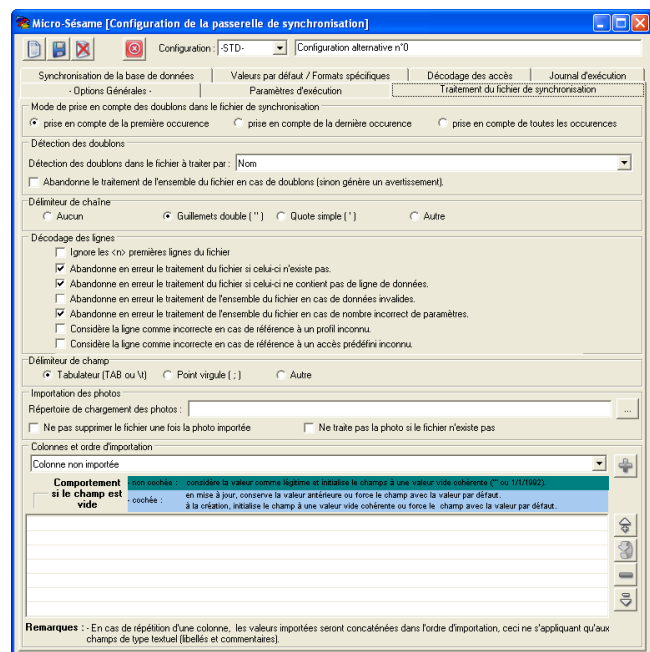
Micro-Sésame [Configuration de la passerelle de synchronisation]

Configuration : -STD- Configuration alternative n°0

Synchronisation de la base de données | Valeurs par défaut / Formats spécifiques | Décodage des accès | Journal d'exécution
- Options Générales - | Paramètres d'exécution | Traitement du fichier de synchronisation

Mode de prise en compte des doublons dans le fichier de synchronisation
prise en compte de la première occurence
prise en compte de la dernière occurence
prise en compte de toutes les occurences

Détection des doublons
Détection des doublons dans le fichier à traiter par : Nom
Abandonne le traitement de l'ensemble du fichier en cas de doublons (sinon génère un avertissement).

Délimiteur de chaîne
Aucun
Guillemets double ( " )
Quote simple ( ' )
Autre

Décodage des lignes
Ignore les <n> premières lignes du fichier
Abandonne en erreur le traitement du fichier si celui-ci n'existe pas.
Abandonne en erreur le traitement du fichier si celui-ci ne contient pas de ligne de données.
Abandonne en erreur le traitement de l'ensemble du fichier en cas de données invalides.
Abandonne en erreur le traitement de l'ensemble du fichier en cas de nombre incorrect de paramètres.
Considère la ligne comme incorrecte en cas de référence à un profil inconnu.
Considère la ligne comme incorrecte en cas de référence à un accès prédéfini inconnu.

Délimiteur de champ
Tabulateur (TAB ou \t)
Point virgule ( ; )
Autre

Importation des photos
Répertoire de chargement des photos :
...
Ne pas supprimer le fichier une fois la photo importée
Ne traite pas la photo si le fichier n'existe pas

Colonnes et ordre d'importation
Colonne non importée

Comportement si le champ est vide
- non cochée : considère la valeur comme légitime et initialise le champs à une valeur vide cohérente ("" ou 1/1/1992).
- cochée : en mise à jour, conserve la valeur antérieure ou force le champ avec la valeur par défaut.
à la création, initialise le champ à une valeur vide cohérente ou force le champ avec la valeur par défaut.

Remarques : - En cas de répétition d'une colonne, les valeurs importées seront concaténées dans l'ordre d'importation, ceci ne s'appliquant qu'aux champs de type textuel (libellés et commentaires).